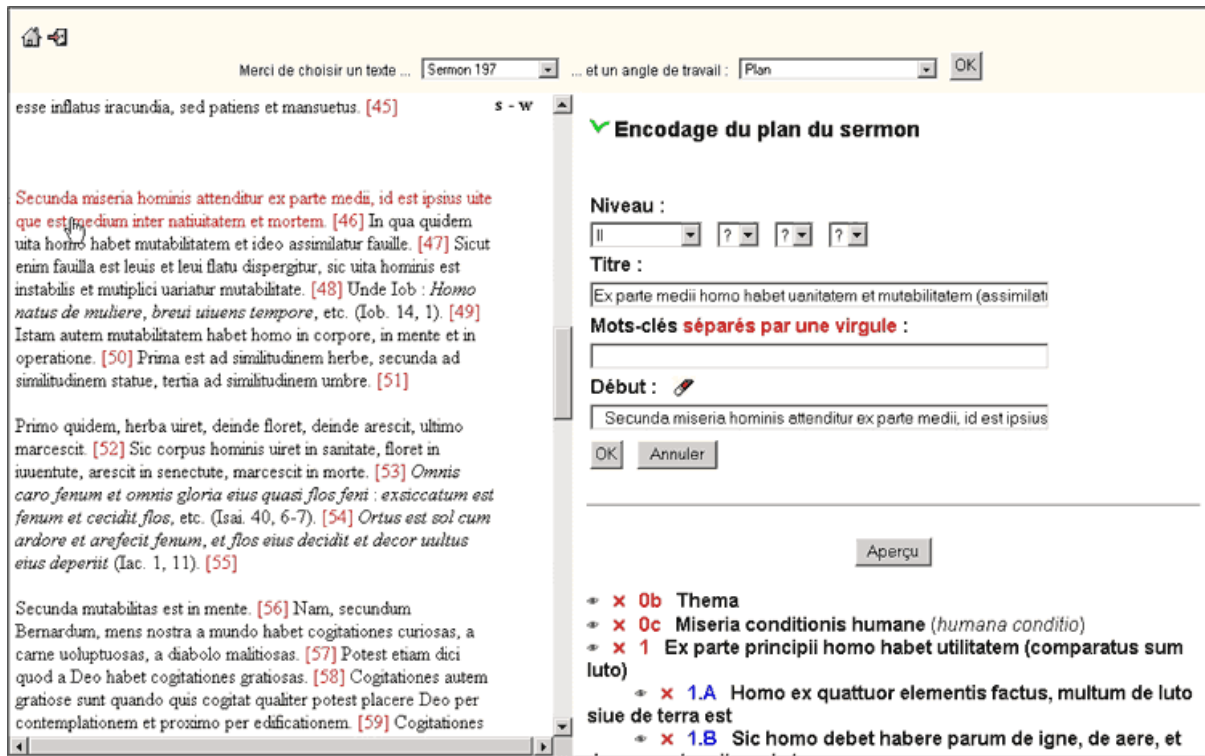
Merci de choisir un texte ... Sermon 197 ... et un angle de travail : Plan OK

esse inflatus iracundia, sed patiens et mansuetus. [45]

s - w

Secunda miseria hominis attenditur ex parte medii, id est ipsius uite que est medium inter natiuitatem et mortem. [46] In qua quidem uita homo habet mutabilitatem et ideo assimilatur fauille. [47] Sicut enim fauilla est leuis et leui flatu dispergitur, sic uita hominis est instabilis et mutiplici uariatur mutabilitate. [48] Unde Iob : *Homo natus de muliere, breui uiuens tempore*, etc. (Iob. 14, 1). [49] Istam autem mutabilitatem habet homo in corpore, in mente et in operatione. [50] Prima est ad similitudinem herbe, secunda ad similitudinem statue, tertia ad similitudinem umbre. [51]

Primo quidem, herba uiret, deinde floret, deinde arescit, ultimo marcescit. [52] Sic corpus hominis uiret in sanitate, floret in iuuentute, arescit in senectute, marcescit in morte. [53] *Omnis caro fenum et omnis gloria eius quasi flos feni* : *exsiccatum est fenum et cecidit flos*, etc. (Isai. 40, 6-7). [54] *Ortus est sol cum ardore et arefecit fenum, et flos eius decidit et decor uultus eius deperiit* (Iac. 1, 11). [55]

Secunda mutabilitas est in mente. [56] Nam, secundum Bernardum, mens nostra a mundo habet cogitationes curiosas, a carne uoluptuosas, a diabolo malitiosas. [57] Potest etiam dici quod a Deo habet cogitationes gratiosas. [58] Cogitationes autem gratiose sunt quando quis cogitat qualiter potest placere Deo per contemplationem et proximo per edificationem. [59] Cogitationes

Encodage du plan du sermon

Niveau :
II ? ? ?

Titre :
Ex parte medii homo habet uanitatem et mutabilitatem (assimilat

Mots-clés séparés par une virgule :

Début :
Secunda miseria hominis attenditur ex parte medii, id est ipsius

OK Annuler

Aperçu

× 0b Thema
× 0c Miseria conditionis humane (*humana conditio*)
× 1 Ex parte principii homo habet utilitatem (comparatus sum luto)
× 1.A Homo ex quattuor elementis factus, multum de luto siue de terra est
× 1.B Sic homo debet habere parum de igne, de aere, et